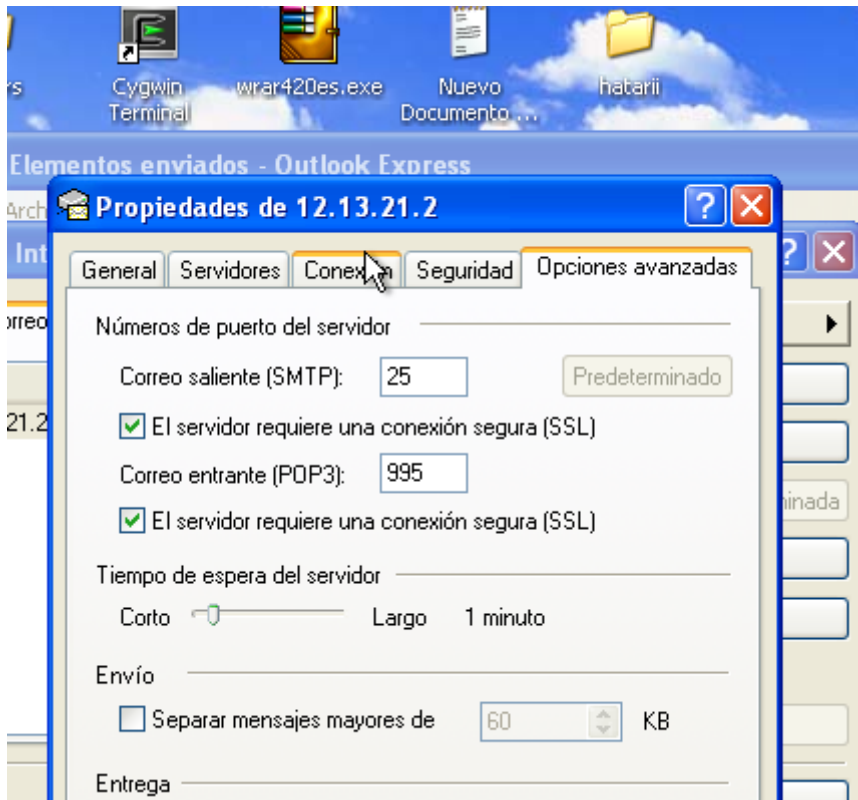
rs

Cygwin Terminal

wrar420es.exe

Nuevo Documento ...

hatarii

Elementos enviados - Outlook Express

Arch

Int

orreo

21.2

ninada

Propiedades de 12.13.21.2

General | Servidores | Conex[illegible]n | Seguridad | Opciones avanzadas

Números de puerto del servidor

Correo saliente (SMTP): 25

Predeterminado

El servidor requiere una conexión segura (SSL)

Correo entrante (POP3): 995

El servidor requiere una conexión segura (SSL)

Tiempo de espera del servidor

Corto Largo 1 minuto

Envío

Separar mensajes mayores de 60 KB

Entrega